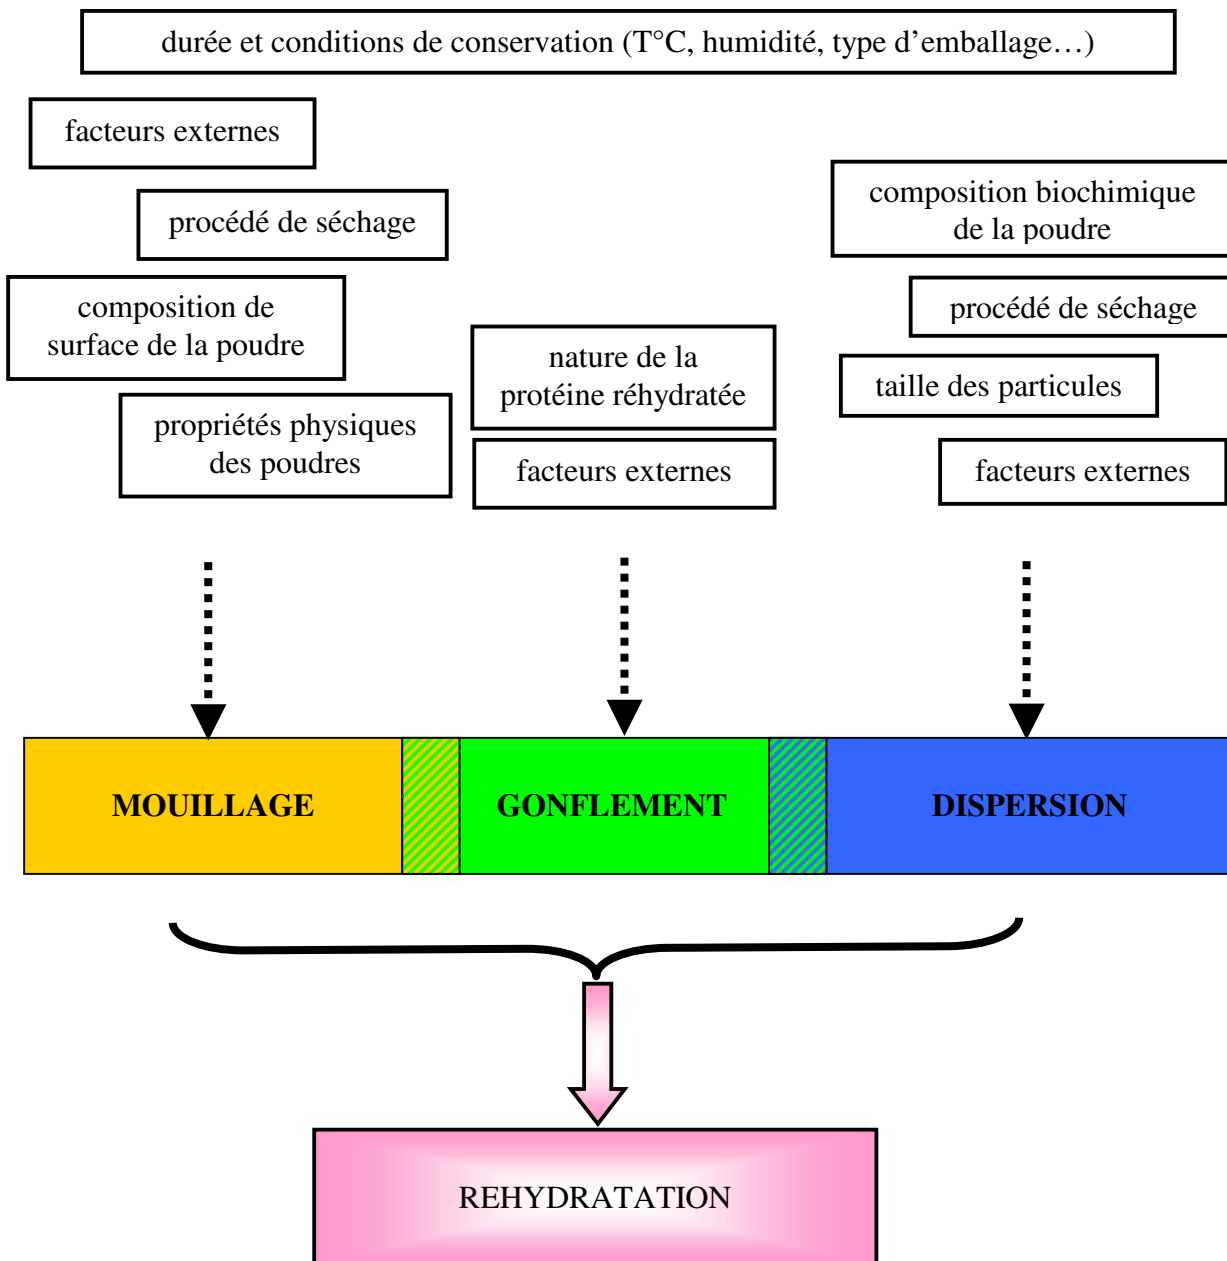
durée et conditions de conservation (T°C, humidité, type d’emballage…)

facteurs externes

procédé de séchage

composition de surface de la poudre

propriétés physiques des poudres

nature de la protéine réhydratée

facteurs externes

composition biochimique de la poudre

procédé de séchage

taille des particules

facteurs externes

MOUILLAGE

GONFLEMENT

DISPERSION

REHYDRATATION